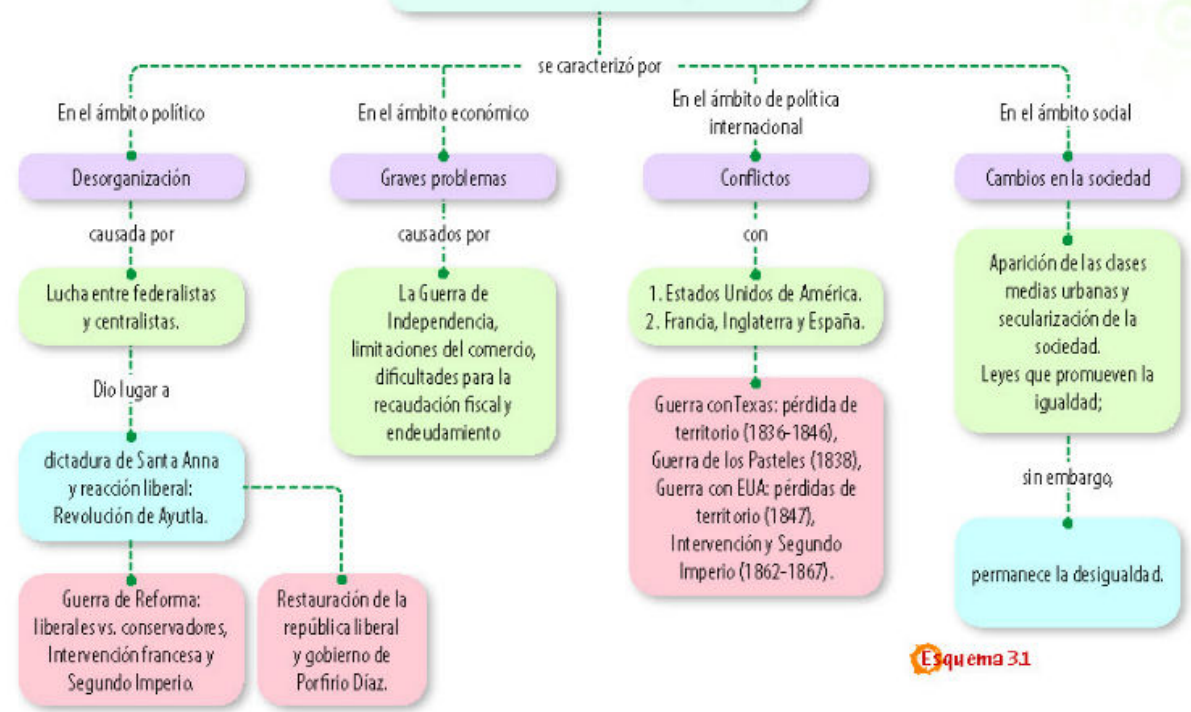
se caracterizó por

En el ámbito político

Desorganización

causada por

Lucha entre federalistas y centralistas.

Dio lugar a

dictadura de Santa Anna y reacción liberal: Revolución de Ayutla.

Guerra de Reforma: liberales vs. conservadores, Intervención francesa y Segundo Imperio.

Restauración de la república liberal y gobierno de Porfirio Díaz.

En el ámbito económico

Graves problemas

causados por

La Guerra de Independencia, limitaciones del comercio, dificultades para la recaudación fiscal y endeudamiento

En el ámbito de política internacional

Conflictos

con

1. Estados Unidos de América.
2. Francia, Inglaterra y España.

Guerra con Texas: pérdida de territorio (1836-1846), Guerra de los Pasteles (1838), Guerra con EUA: pérdidas de territorio (1847), Intervención y Segundo Imperio (1862-1867).

En el ámbito social

Cambios en la sociedad

Aparición de las clases medias urbanas y secularización de la sociedad.
Leyes que promueven la igualdad;

sin embargo,

permanece la desigualdad.

Esquema 3.1